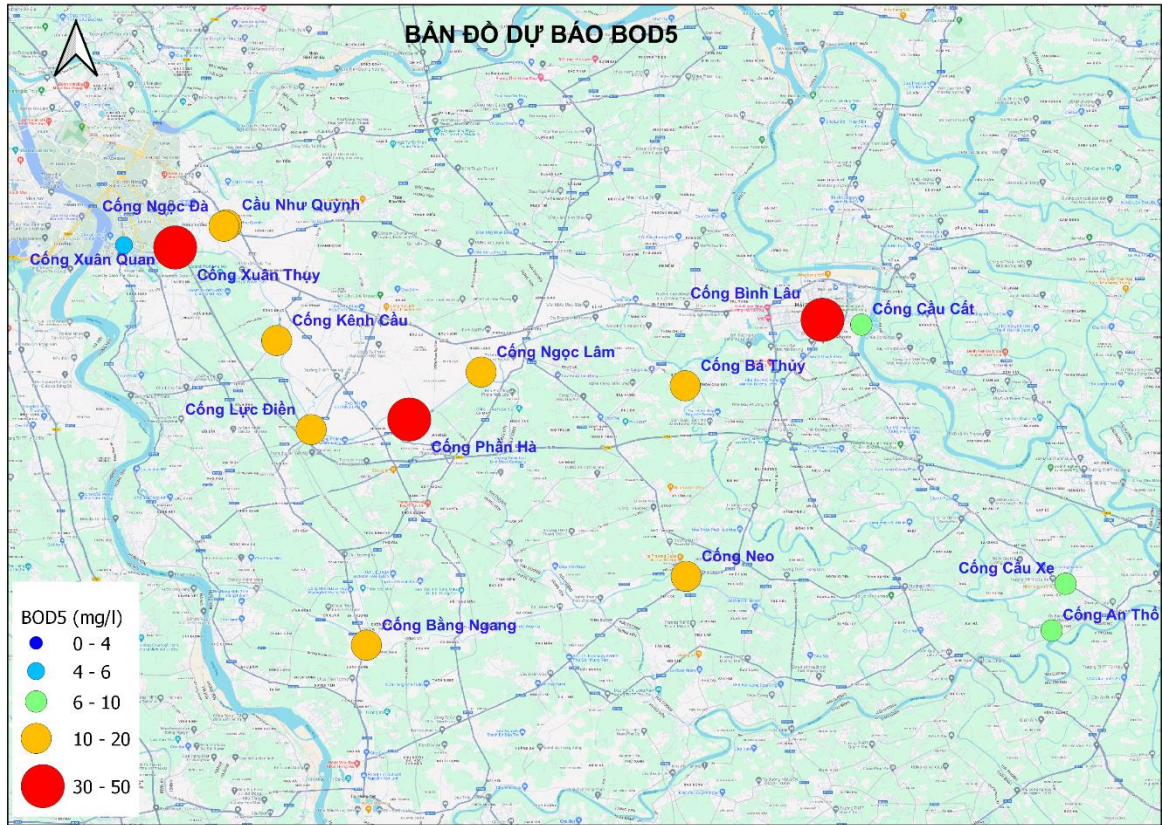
BẢN ĐỒ DỰ BÁO BOD5

Cống Ngọc Đà
Cầu Như Quỳnh
Cống Xuân Quan
Cống Xuân Thụy
Cống Bình Lâu
Cống Cầu Cất
Cống Kênh Cầu
Cống Ngọc Lâm
Cống Bá Thủy
Cống Lực Điền
Cống Phần Hà
Cống Neo
Cống Cầu Xe
Cống An Thổ
Cống Bằng Ngang

BOD5 (mg/l)
0 - 4
4 - 6
6 - 10
10 - 20
30 - 50